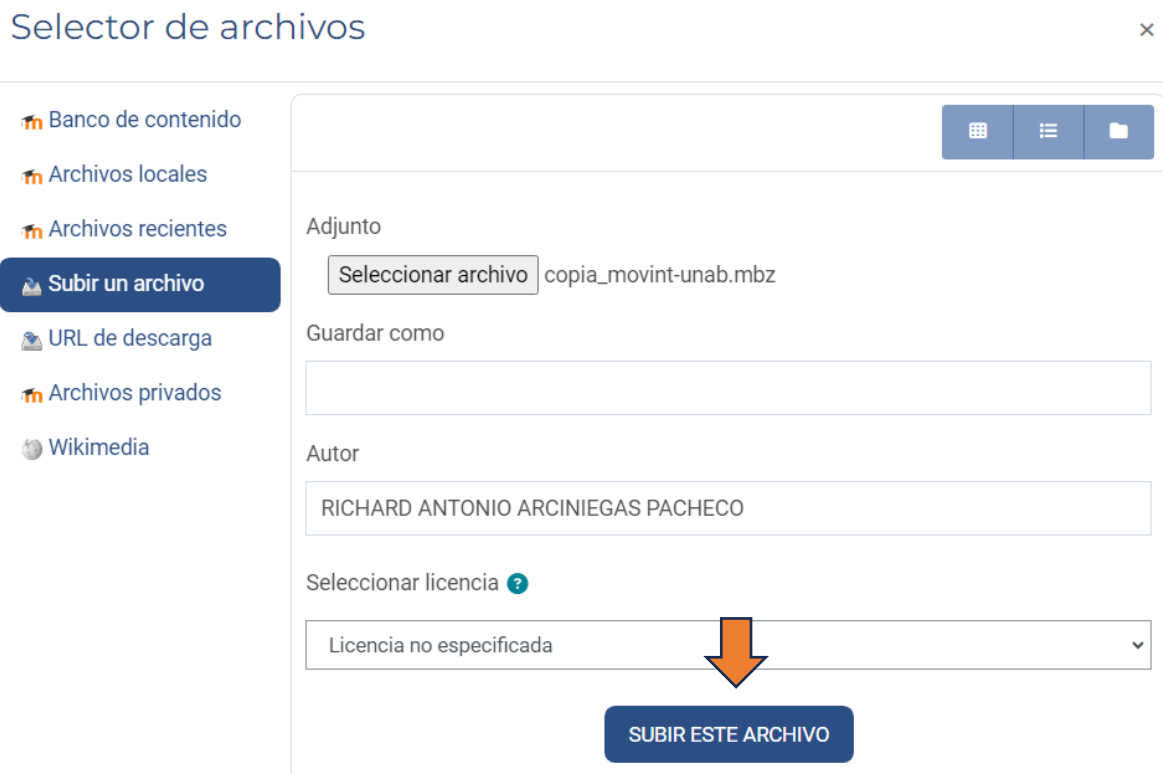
Selector de archivos

×

Banco de contenido

Archivos locales

Archivos recientes

Subir un archivo

URL de descarga

Archivos privados

Wikimedia

Adjunto

Seleccionar archivo copia_movint-unab.mbz

Guardar como

Autor

RICHARD ANTONIO ARCINIEGAS PACHECO

Seleccionar licencia

Licencia no especificada

SUBIR ESTE ARCHIVO